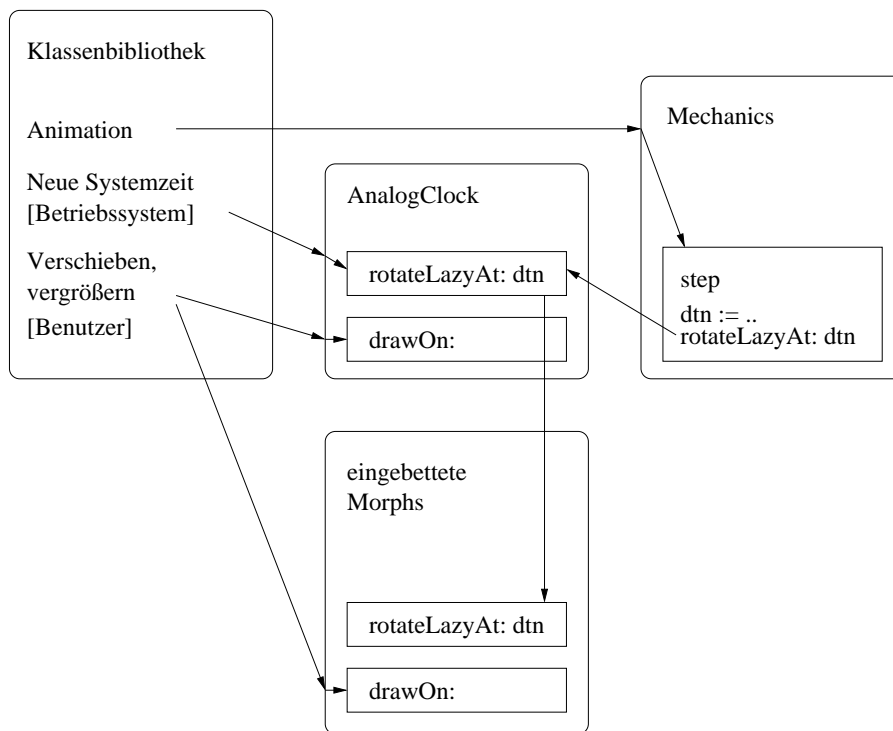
Klassenbibliothek

Animation

Neue Systemzeit [Betriebssystem]

Verschieben, vergrößern [Benutzer]

AnalogClock

rotateLazyAt: dtn

drawOn:

Mechanics

step

dtn := ..
rotateLazyAt: dtn

eingebettete Morphs

rotateLazyAt: dtn

drawOn: